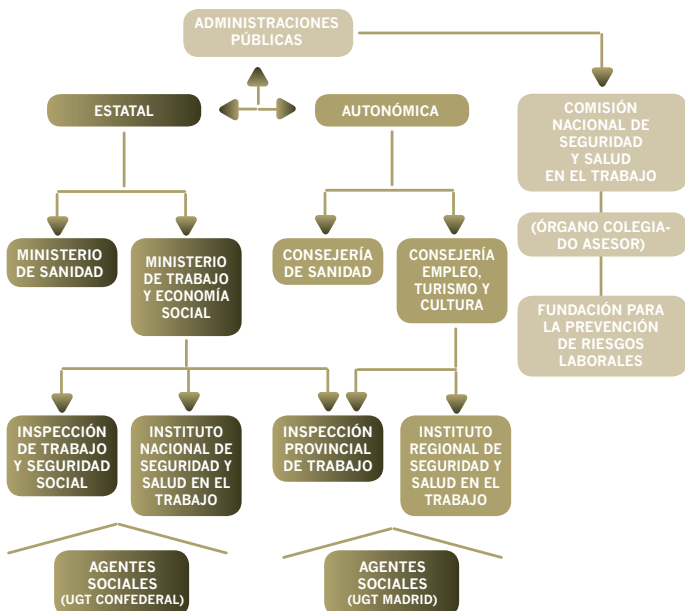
ADMINISTRACIONES PÚBLICAS

ESTATAL

AUTONÓMICA

COMISIÓN NACIONAL DE SEGURIDAD Y SALUD EN EL TRABAJO

(ÓRGANO COLEGIADO ASESOR)

FUNDACIÓN PARA LA PREVENCIÓN DE RIESGOS LABORALES

MINISTERIO DE SANIDAD

MINISTERIO DE TRABAJO Y ECONOMÍA SOCIAL

CONSEJERÍA DE SANIDAD

CONSEJERÍA EMPLEO, TURISMO Y CULTURA

INSPECCIÓN DE TRABAJO Y SEGURIDAD SOCIAL

INSTITUTO NACIONAL DE SEGURIDAD Y SALUD EN EL TRABAJO

INSPECCIÓN PROVINCIAL DE TRABAJO

INSTITUTO REGIONAL DE SEGURIDAD Y SALUD EN EL TRABAJO

AGENTES SOCIALES (UGT CONFEDERAL)

AGENTES SOCIALES (UGT MADRID)